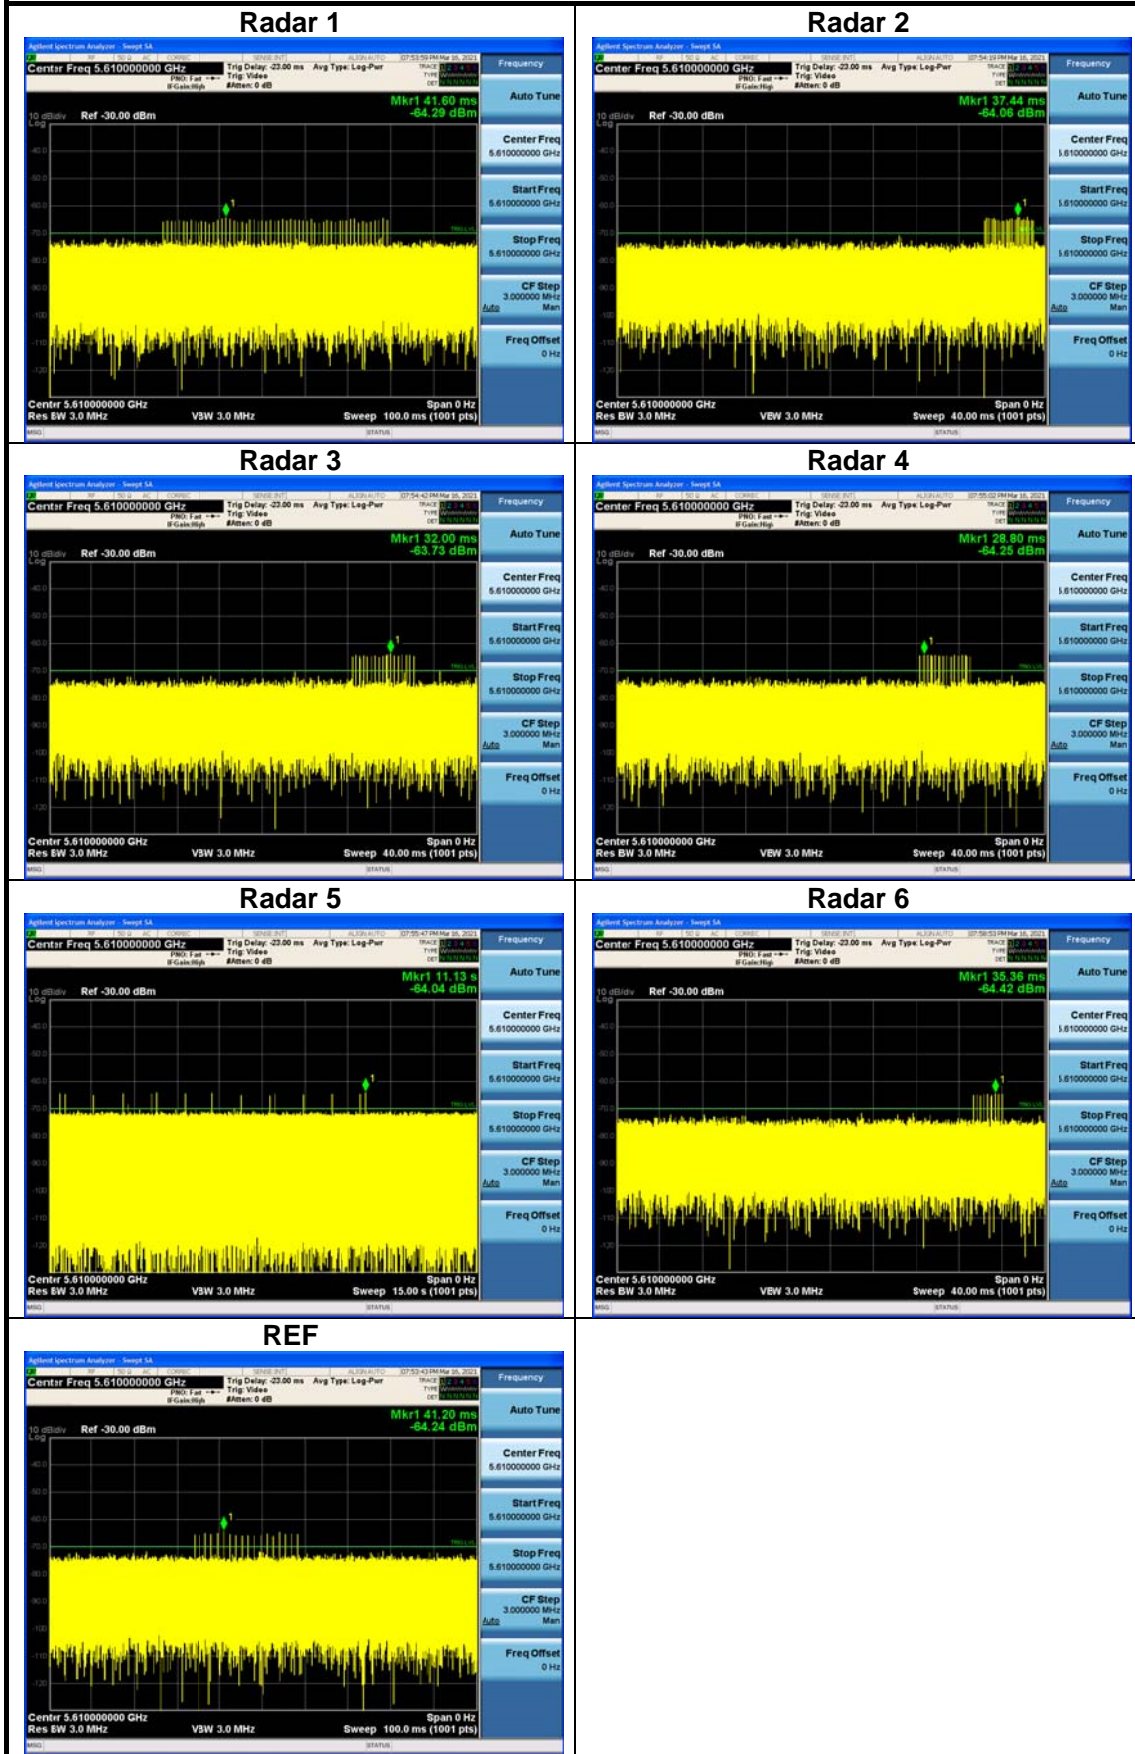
| Radar 1 | Radar 2 |
|---|---|
| Agilent Spectrum Analyzer - Swept SA<br>Center Freq 5.610000000 GHz<br>PNO: Fast<br>IFGain:High<br>Trig Delay: -23.00 ms<br>Trig: Video<br>#Atten: 0 dB<br>Avg Type: Log-Pwr<br>07:53:59 PM Mar 16, 2021<br>Frequency<br>Mkr1 41.60 ms<br>-64.29 dBm<br>10 dB/div Ref -30.00 dBm<br>Log<br>-40.0<br>-50.0<br>-60.0<br>-70.0<br>-80.0<br>-90.0<br>-100<br>-110<br>-120<br>Center 5.610000000 GHz<br>Res BW 3.0 MHz<br>VBW 3.0 MHz<br>Span 0 Hz<br>Sweep 100.0 ms (1001 pts)<br>Auto Tune<br>Center Freq<br>5.610000000 GHz<br>Start Freq<br>5.610000000 GHz<br>Stop Freq<br>5.610000000 GHz<br>CF Step<br>3.000000 MHz<br>Auto Man<br>Freq Offset<br>0 Hz<br>MSG<br>STATUS | Agilent Spectrum Analyzer - Swept SA<br>Center Freq 5.610000000 GHz<br>PNO: Fast<br>IFGain:High<br>Trig Delay: -23.00 ms<br>Trig: Video<br>#Atten: 0 dB<br>Avg Type: Log-Pwr<br>07:54:19 PM Mar 16, 2021<br>Frequency<br>Mkr1 37.44 ms<br>-64.06 dBm<br>10 dB/div Ref -30.00 dBm<br>Log<br>-40.0<br>-50.0<br>-60.0<br>-70.0<br>-80.0<br>-90.0<br>-100<br>-110<br>-120<br>Center 5.610000000 GHz<br>Res BW 3.0 MHz<br>VBW 3.0 MHz<br>Span 0 Hz<br>Sweep 40.00 ms (1001 pts)<br>Auto Tune<br>Center Freq<br>5.610000000 GHz<br>Start Freq<br>5.610000000 GHz<br>Stop Freq<br>5.610000000 GHz<br>CF Step<br>3.000000 MHz<br>Auto Man<br>Freq Offset<br>0 Hz<br>MSG<br>STATUS |
| Radar 3 | Radar 4 |
| Agilent Spectrum Analyzer - Swept SA<br>Center Freq 5.610000000 GHz<br>PNO: Fast<br>IFGain:High<br>Trig Delay: -23.00 ms<br>Trig: Video<br>#Atten: 0 dB<br>Avg Type: Log-Pwr<br>07:54:42 PM Mar 16, 2021<br>Frequency<br>Mkr1 32.00 ms<br>-63.73 dBm<br>10 dB/div Ref -30.00 dBm<br>Log<br>-40.0<br>-50.0<br>-60.0<br>-70.0<br>-80.0<br>-90.0<br>-100<br>-110<br>-120<br>Center 5.610000000 GHz<br>Res BW 3.0 MHz<br>VBW 3.0 MHz<br>Span 0 Hz<br>Sweep 40.00 ms (1001 pts)<br>Auto Tune<br>Center Freq<br>5.610000000 GHz<br>Start Freq<br>5.610000000 GHz<br>Stop Freq<br>5.610000000 GHz<br>CF Step<br>3.000000 MHz<br>Auto Man<br>Freq Offset<br>0 Hz<br>MSG<br>STATUS | Agilent Spectrum Analyzer - Swept SA<br>Center Freq 5.610000000 GHz<br>PNO: Fast<br>IFGain:High<br>Trig Delay: -23.00 ms<br>Trig: Video<br>#Atten: 0 dB<br>Avg Type: Log-Pwr<br>07:55:02 PM Mar 16, 2021<br>Frequency<br>Mkr1 28.80 ms<br>-64.25 dBm<br>10 dB/div Ref -30.00 dBm<br>Log<br>-40.0<br>-50.0<br>-60.0<br>-70.0<br>-80.0<br>-90.0<br>-100<br>-110<br>-120<br>Center 5.610000000 GHz<br>Res BW 3.0 MHz<br>VBW 3.0 MHz<br>Span 0 Hz<br>Sweep 40.00 ms (1001 pts)<br>Auto Tune<br>Center Freq<br>5.610000000 GHz<br>Start Freq<br>5.610000000 GHz<br>Stop Freq<br>5.610000000 GHz<br>CF Step<br>3.000000 MHz<br>Auto Man<br>Freq Offset<br>0 Hz<br>MSG<br>STATUS |
| Radar 5 | Radar 6 |
| Agilent Spectrum Analyzer - Swept SA<br>Center Freq 5.610000000 GHz<br>PNO: Fast<br>IFGain:High<br>Trig Delay: -23.00 ms<br>Trig: Video<br>#Atten: 0 dB<br>Avg Type: Log-Pwr<br>07:55:47 PM Mar 16, 2021<br>Frequency<br>Mkr1 11.13 s<br>-64.04 dBm<br>10 dB/div Ref -30.00 dBm<br>Log<br>-40.0<br>-50.0<br>-60.0<br>-70.0<br>-80.0<br>-90.0<br>-100<br>-110<br>-120<br>Center 5.610000000 GHz<br>Res BW 3.0 MHz<br>VBW 3.0 MHz<br>Span 0 Hz<br>Sweep 15.00 s (1001 pts)<br>Auto Tune<br>Center Freq<br>5.610000000 GHz<br>Start Freq<br>5.610000000 GHz<br>Stop Freq<br>5.610000000 GHz<br>CF Step<br>3.000000 MHz<br>Auto Man<br>Freq Offset<br>0 Hz<br>MSG<br>STATUS | Agilent Spectrum Analyzer - Swept SA<br>Center Freq 5.610000000 GHz<br>PNO: Fast<br>IFGain:High<br>Trig Delay: -23.00 ms<br>Trig: Video<br>#Atten: 0 dB<br>Avg Type: Log-Pwr<br>07:58:53 PM Mar 16, 2021<br>Frequency<br>Mkr1 35.36 ms<br>-64.42 dBm<br>10 dB/div Ref -30.00 dBm<br>Log<br>-40.0<br>-50.0<br>-60.0<br>-70.0<br>-80.0<br>-90.0<br>-100<br>-110<br>-120<br>Center 5.610000000 GHz<br>Res BW 3.0 MHz<br>VBW 3.0 MHz<br>Span 0 Hz<br>Sweep 40.00 ms (1001 pts)<br>Auto Tune<br>Center Freq<br>5.610000000 GHz<br>Start Freq<br>5.610000000 GHz<br>Stop Freq<br>5.610000000 GHz<br>CF Step<br>3.000000 MHz<br>Auto Man<br>Freq Offset<br>0 Hz<br>MSG<br>STATUS |
| REF | |
| Agilent Spectrum Analyzer - Swept SA<br>Center Freq 5.610000000 GHz<br>PNO: Fast<br>IFGain:High<br>Trig Delay: -23.00 ms<br>Trig: Video<br>#Atten: 0 dB<br>Avg Type: Log-Pwr<br>07:53:43 PM Mar 16, 2021<br>Frequency<br>Mkr1 41.20 ms<br>-64.24 dBm<br>10 dB/div Ref -30.00 dBm<br>Log<br>-40.0<br>-50.0<br>-60.0<br>-70.0<br>-80.0<br>-90.0<br>-100<br>-110<br>-120<br>Center 5.610000000 GHz<br>Res BW 3.0 MHz<br>VBW 3.0 MHz<br>Span 0 Hz<br>Sweep 100.0 ms (1001 pts)<br>Auto Tune<br>Center Freq<br>5.610000000 GHz<br>Start Freq<br>5.610000000 GHz<br>Stop Freq<br>5.610000000 GHz<br>CF Step<br>3.000000 MHz<br>Auto Man<br>Freq Offset<br>0 Hz<br>MSG<br>STATUS | |